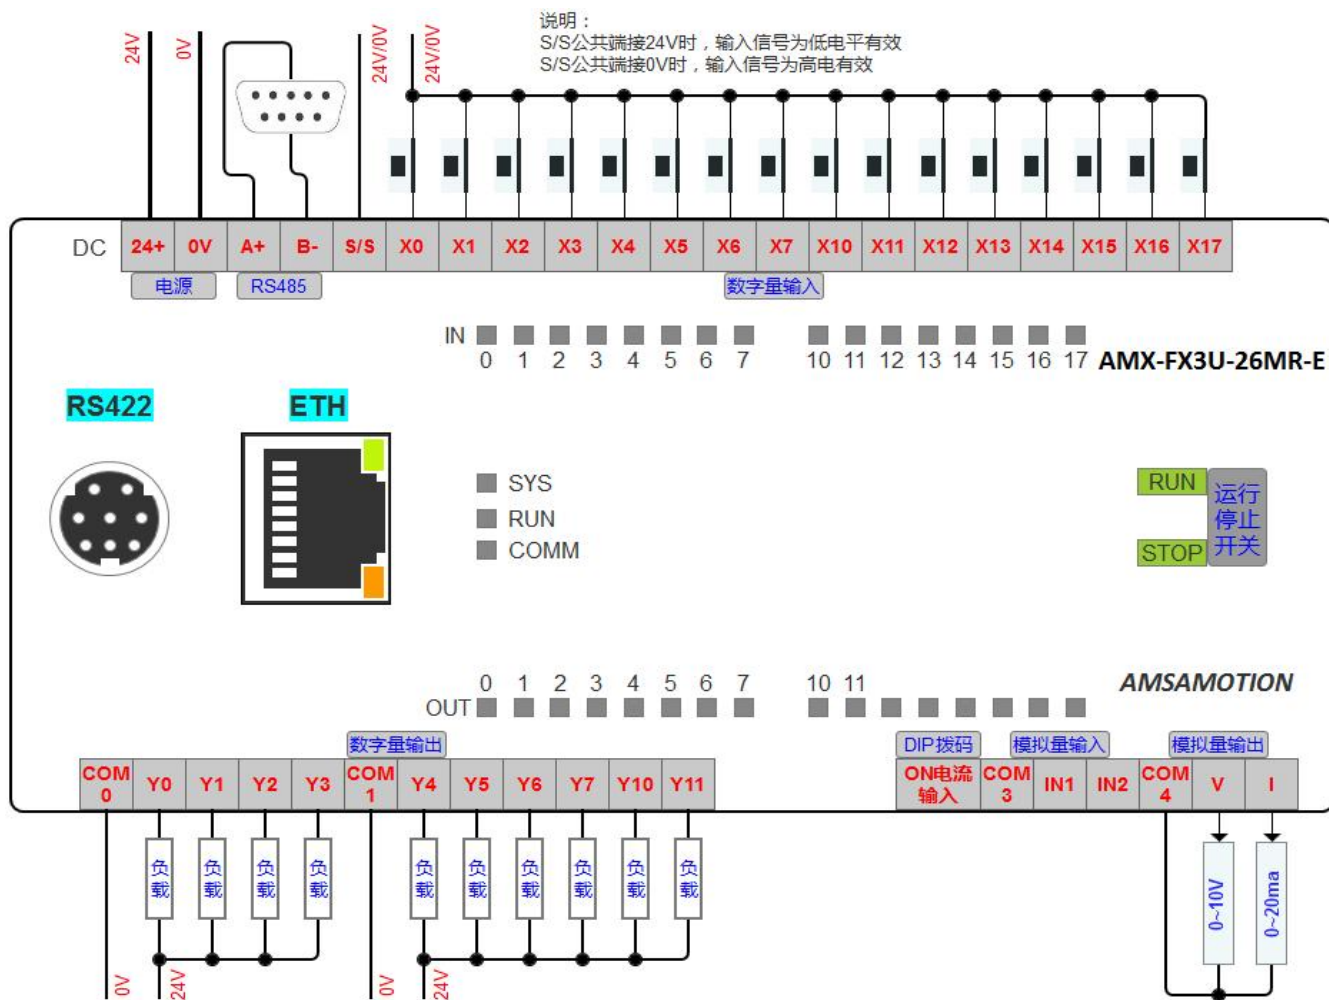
24V 0V 24V/0V 24V/0V

说明：
S/S公共端接24V时，输入信号为低电平有效
S/S公共端接0V时，输入信号为高电有效

DC

| 24+ | 0V | A+ | B- | S/S | X0 | X1 | X2 | X3 | X4 | X5 | X6 | X7 | X10 | X11 | X12 | X13 | X14 | X15 | X16 | X17 |
|---|---|---|---|---|---|---|---|---|---|---|---|---|---|---|---|---|---|---|---|---|

电源 RS485 数字量输入

IN 0 1 2 3 4 5 6 7 10 11 12 13 14 15 16 17 AMX-FX3U-26MR-E

RS422 ETH

SYS
RUN
COMM

RUN
STOP
运行停止开关

AMSAMOTION

OUT 0 1 2 3 4 5 6 7 10 11

数字量输出 DIP拨码 模拟量输入 模拟量输出

| COM 0 | Y0 | Y1 | Y2 | Y3 | COM 1 | Y4 | Y5 | Y6 | Y7 | Y10 | Y11 |
|---|---|---|---|---|---|---|---|---|---|---|---|

| ON电流输入 | COM 3 | IN1 | IN2 | COM 4 | V | I |
|---|---|---|---|---|---|---|

负载 负载 负载 负载 负载 负载 负载 负载 负载 负载

0~10V 0~20ma

0V 24V 0V 24V